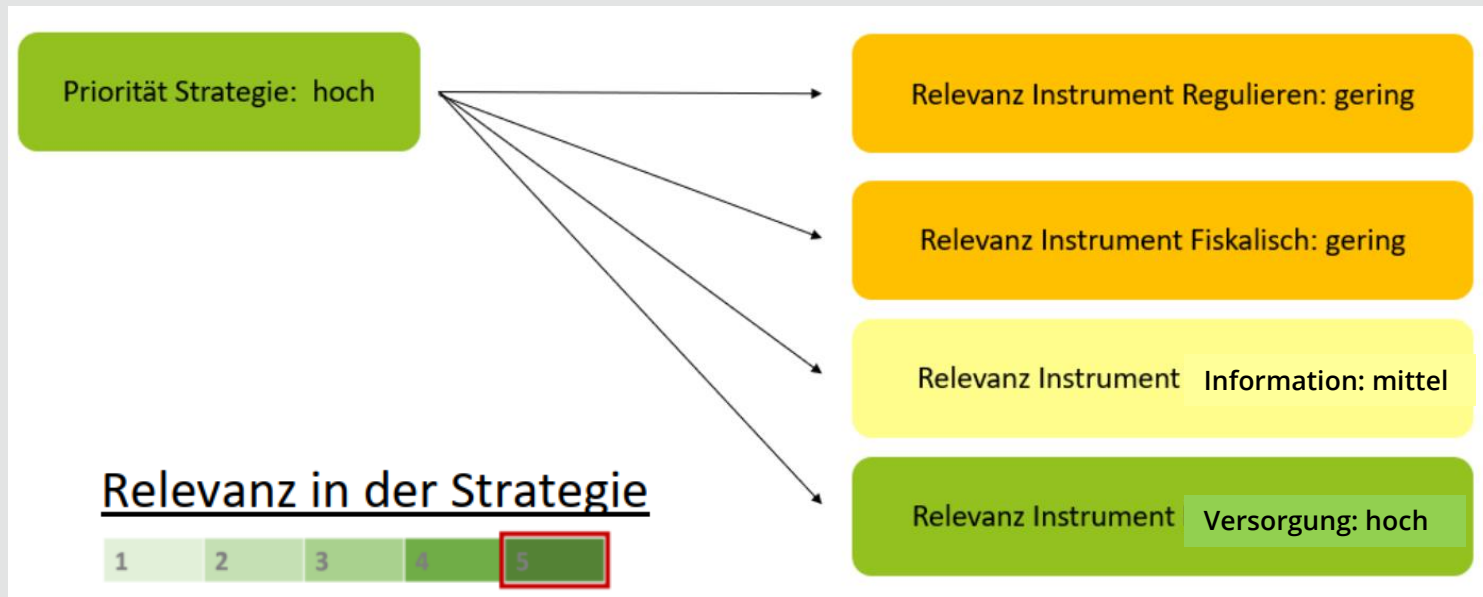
Priorität Strategie: hoch

Relevanz Instrument Regulieren: gering

Relevanz Instrument Fiskalisch: gering

Relevanz Instrument Information: mittel

Relevanz Instrument Versorgung: hoch

Relevanz in der Strategie

| 1 | 2 | 3 | 4 | 5 |
|---|---|---|---|---|